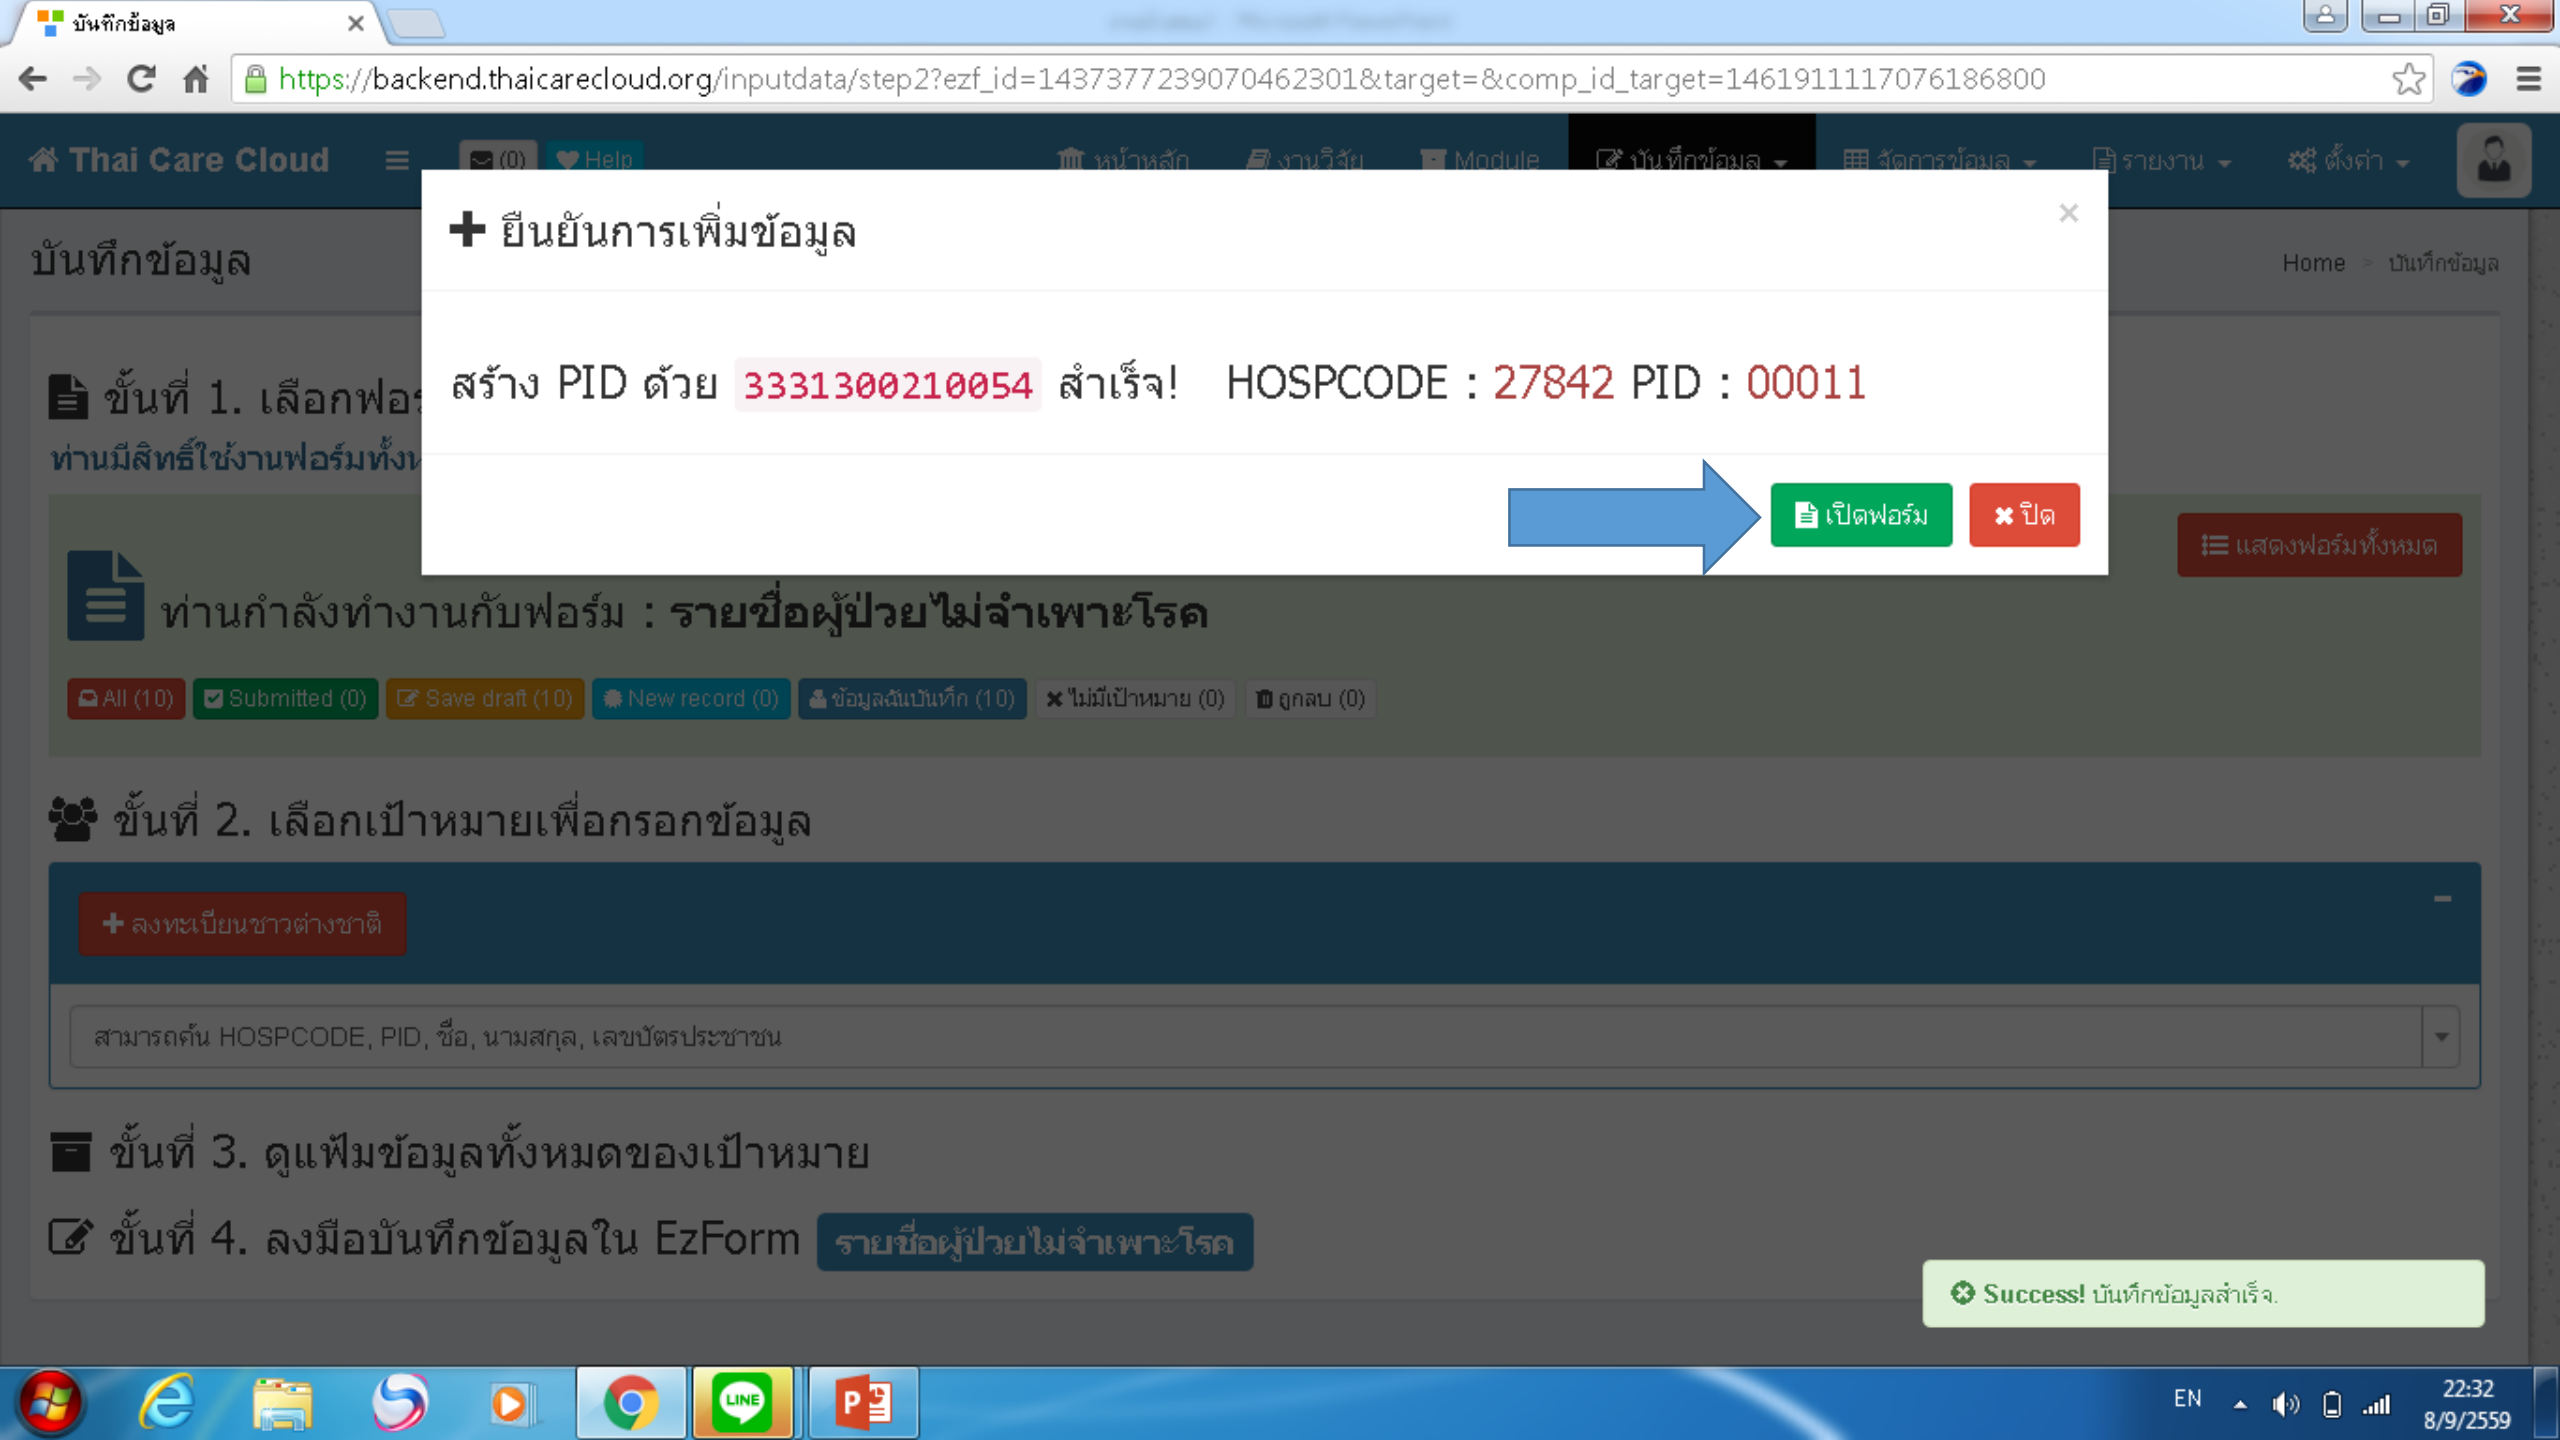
บันทึกข้อมูล

https://backend.thaicarecloud.org/inputdata/step2?ezf_id=1437377239070461301&target=&comp_id_target=1461911117076186800

Thai Care Cloud (0) Help หน้าหลัก งานวิจัย Module บันทึกข้อมูล จัดการข้อมูล รายงาน ตั้งค่า

บันทึกข้อมูล

Home บันทึกข้อมูล

ขั้นที่ 1. เลือกฟอ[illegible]

ท่านมีสิทธิ์ใช้งานฟอร์มทั้งห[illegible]

แสดงฟอร์มทั้งหมด

ท่านกำลังทำงานกับฟอร์ม : รายชื่อผู้ป่วยไม่จำเพาะโรค

All (10) Submitted (0) Save draft (10) New record (0) ข้อมูลฉันบันทึก (10) ไม่มีเป้าหมาย (0) ถูกลบ (0)

ขั้นที่ 2. เลือกเป้าหมายเพื่อกรอกข้อมูล

ลงทะเบียนชาวต่างชาติ

สามารถค้น HOSPCODE, PID, ชื่อ, นามสกุล, เลขบัตรประชาชน

ขั้นที่ 3. ดูแฟ้มข้อมูลทั้งหมดของเป้าหมาย

ขั้นที่ 4. ลงมือบันทึกข้อมูลใน EzForm รายชื่อผู้ป่วยไม่จำเพาะโรค

ยืนยันการเพิ่มข้อมูล ×

สร้าง PID ด้วย 3331300210054 สำเร็จ! HOSPCODE : 27842 PID : 00011

เปิดฟอร์ม ปิด

Success! บันทึกข้อมูลสำเร็จ.

EN 22:32 8/9/2559